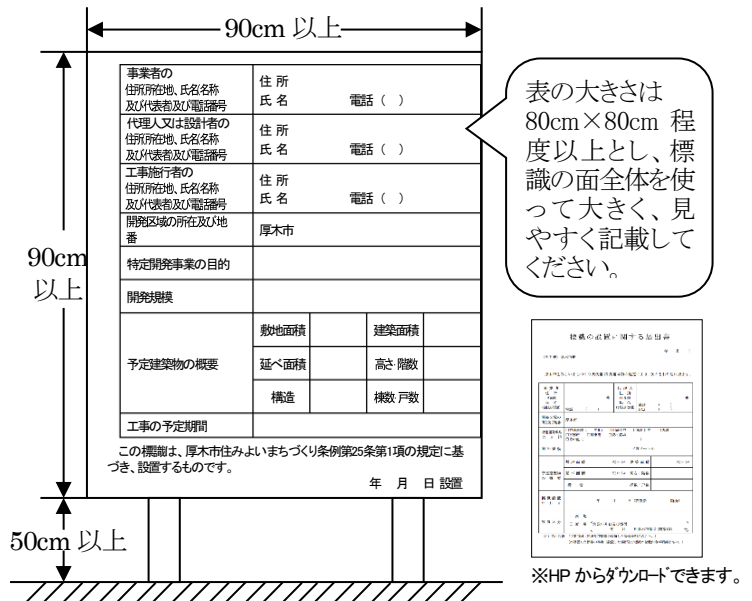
90cm 以上

90cm 以上

| 事業者の住所所在地、氏名名称及び代表者及び電話番号 | 住 所 氏 名 電話（ ） | | | |
|---|---|---|---|---|
| 代理人又は設計者の住所所在地、氏名名称及び代表者及び電話番号 | 住 所 氏 名 電話（ ） | | | |
| 工事施行者の住所所在地、氏名名称及び代表者及び電話番号 | 住 所 氏 名 電話（ ） | | | |
| 開発区域の所在及び地番 | 厚木市 | | | |
| 特定開発事業の目的 | | | | |
| 開発規模 | | | | |
| 予定建築物の概要 | 敷地面積 | | 建築面積 | |
| | 延べ面積 | | 高さ 階数 | |
| | 構造 | | 棟数 戸数 | |
| 工事の予定期間 | | | | |

この標識は、厚木市住みよいまちづくり条例第25条第1項の規定に基づき、設置するものです。

年 月 日 設置

50cm 以上

表の大きさは80cm×80cm 程度以上とし、標識の面全体を使って大きく、見やすく記載してください。

標識の設置に関する届出書

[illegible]

※HP からダウンロードできます。